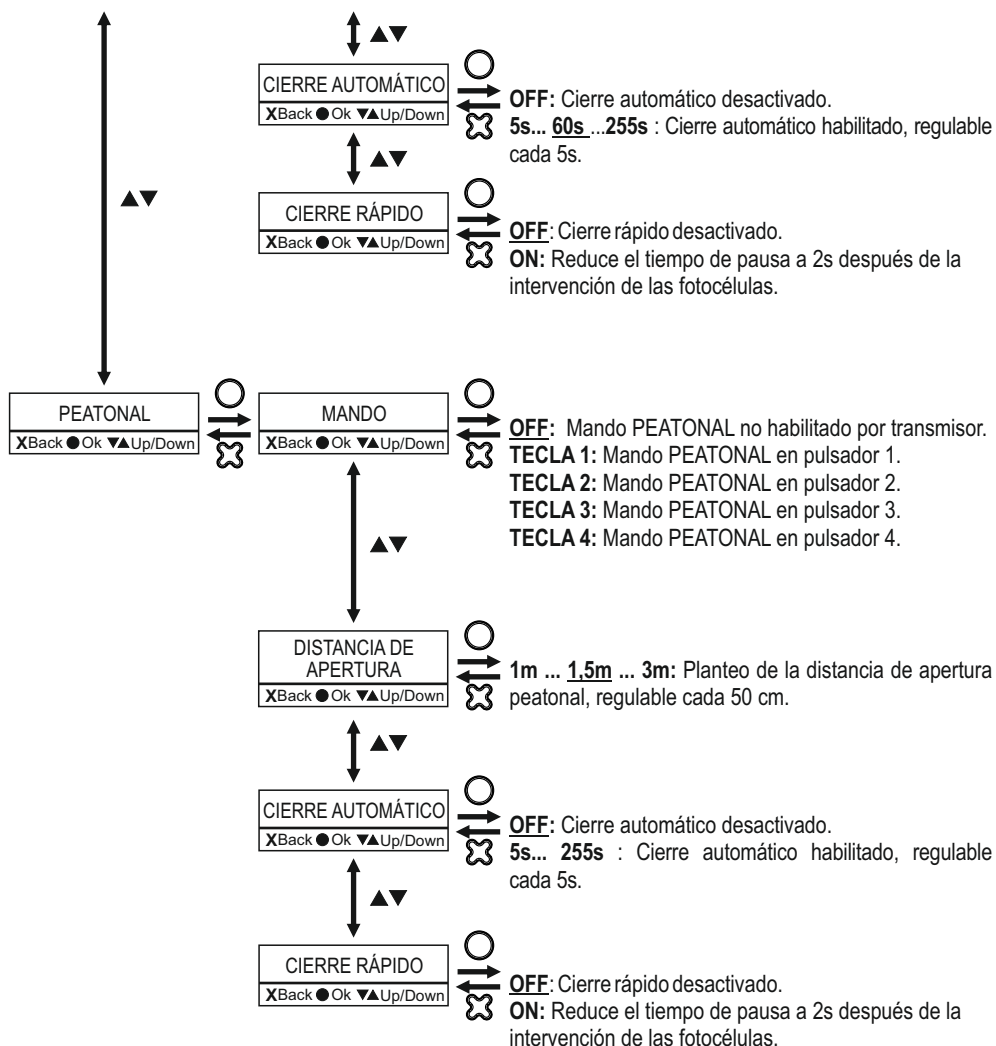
▲▼

CIERRE AUTOMÁTICO
XBack ● Ok ▼▲Up/Down

**OFF:** Cierre automático desactivado.
**5s... 60s** ...**255s** : Cierre automático habilitado, regulable cada 5s.

▲▼

▲▼

CIERRE RÁPIDO
XBack ● Ok ▼▲Up/Down

**OFF**: Cierre rápido desactivado.
**ON:** Reduce el tiempo de pausa a 2s después de la intervención de las fotocélulas.

PEATONAL
XBack ● Ok ▼▲Up/Down

MANDO
XBack ● Ok ▼▲Up/Down

**OFF:** Mando PEATONAL no habilitado por transmisor.
**TECLA 1:** Mando PEATONAL en pulsador 1.
**TECLA 2:** Mando PEATONAL en pulsador 2.
**TECLA 3:** Mando PEATONAL en pulsador 3.
**TECLA 4:** Mando PEATONAL en pulsador 4.

▲▼

DISTANCIA DE APERTURA
XBack ● Ok ▼▲Up/Down

**1m ... 1,5m ... 3m:** Planteo de la distancia de apertura peatonal, regulable cada 50 cm.

▲▼

CIERRE AUTOMÁTICO
XBack ● Ok ▼▲Up/Down

**OFF:** Cierre automático desactivado.
**5s... 255s** : Cierre automático habilitado, regulable cada 5s.

▲▼

CIERRE RÁPIDO
XBack ● Ok ▼▲Up/Down

**OFF**: Cierre rápido desactivado.
**ON:** Reduce el tiempo de pausa a 2s después de la intervención de las fotocélulas.